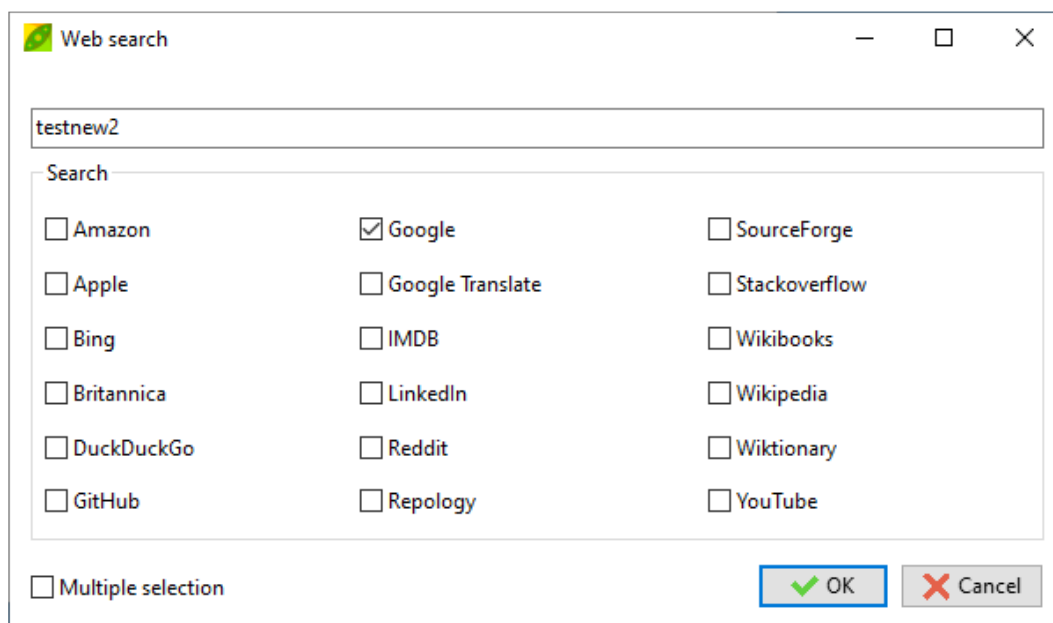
Web search

testnew2

Search

Amazon
Apple
Bing
Britannica
DuckDuckGo
GitHub

Google
Google Translate
IMDB
LinkedIn
Reddit
Repology

SourceForge
Stackoverflow
Wikibooks
Wikipedia
Wiktionary
YouTube

Multiple selection

OK
Cancel